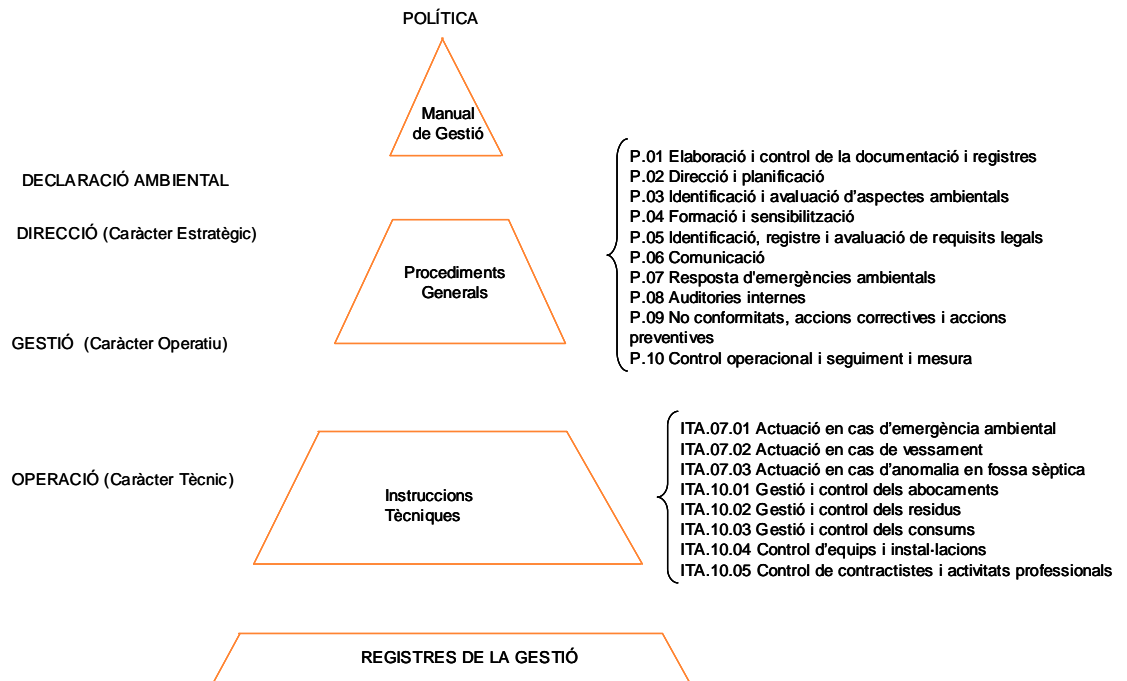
POLÍTICA

Manual de Gestió

DECLARACIÓ AMBIENTAL

DIRECCIÓ (Caràcter Estratègic)

Procediments Generals

GESTIÓ (Caràcter Operatiu)

P.01 Elaboració i control de la documentació i registres
P.02 Direcció i planificació
P.03 Identificació i avaluació d'aspectes ambientals
P.04 Formació i sensibilització
P.05 Identificació, registre i avaluació de requisits legals
P.06 Comunicació
P.07 Resposta d'emergències ambientals
P.08 Auditories internes
P.09 No conformitats, accions correctives i accions preventives
P.10 Control operacional i seguiment i mesura

OPERACIÓ (Caràcter Tècnic)

Instruccions Tècniques

ITA.07.01 Actuació en cas d'emergència ambiental
ITA.07.02 Actuació en cas de vessament
ITA.07.03 Actuació en cas d'anomalia en fossa sèptica
ITA.10.01 Gestió i control dels abocaments
ITA.10.02 Gestió i control dels residus
ITA.10.03 Gestió i control dels consums
ITA.10.04 Control d'equips i instal·lacions
ITA.10.05 Control de contractistes i activitats professionals

REGISTRES DE LA GESTIÓ